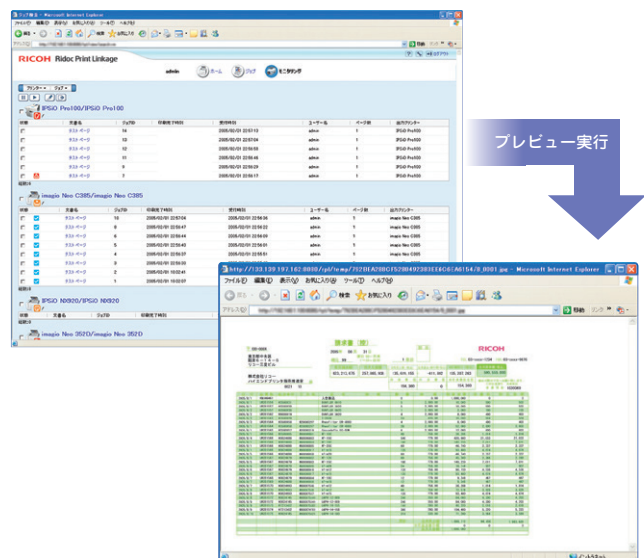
ジョブ検索 - Microsoft Internet Explorer

RICOH Ridoc Print Linkage

admin

ホーム

ジョブ

モニタリング

IPSiO Pro100/IPSiO Pro100

| 状態 | 文書名 | ジョブID | 印刷完了時刻 | 受付時刻 | ユーザー名 | ページ数 | 出力プリンター |
|---|---|---|---|---|---|---|---|
| | テストページ | 14 | | 2005/02/01 22:57:13 | admin | 1 | IPSiO Pro100 |
| | テストページ | 13 | | 2005/02/01 22:57:04 | admin | 1 | IPSiO Pro100 |
| | テストページ | 12 | | 2005/02/01 22:56:59 | admin | 1 | IPSiO Pro100 |
| | テストページ | 11 | | 2005/02/01 22:56:46 | admin | 1 | IPSiO Pro100 |
| | テストページ | 10 | | 2005/02/01 22:56:29 | admin | 1 | IPSiO Pro100 |
| | テストページ | 7 | | 2005/02/01 22:56:17 | admin | 1 | IPSiO Pro100 |

imagio Neo C385/imagio Neo C385

| 状態 | 文書名 | ジョブID | 印刷完了時刻 | 受付時刻 | ユーザー名 | ページ数 | 出力プリンター |
|---|---|---|---|---|---|---|---|
| | テストページ | 7 | 2005/02/01 22:57:04 | 2005/02/01 22:56:34 | admin | 1 | imagio Neo C385 |
| | テストページ | 6 | 2005/02/01 22:56:47 | 2005/02/01 22:56:22 | admin | 1 | imagio Neo C385 |
| | テストページ | 5 | 2005/02/01 22:56:44 | 2005/02/01 22:56:09 | admin | 1 | imagio Neo C385 |
| | テストページ | 4 | 2005/02/01 22:56:43 | 2005/02/01 22:56:01 | admin | 1 | imagio Neo C385 |
| | テストページ | 3 | 2005/02/01 22:56:29 | 2005/02/01 22:55:51 | admin | 1 | imagio Neo C385 |
| | テストページ | 2 | 2005/02/01 22:02:33 | | admin | 1 | imagio Neo C385 |
| | テストページ | 1 | 2005/02/01 10:02:41 | | admin | 1 | imagio Neo C385 |
| | テストページ | 1 | 2005/02/01 10:02:07 | | admin | 1 | imagio Neo C385 |

IPSiO NX920/IPSiO NX920

imagio Neo 352D/imagio Neo 352D

プレビュー実行

http://133.139.197.182:8080/rpl/temp/7520EA2B0C5280492B3EE4C6EA6154/0_0001.jpg - Microsoft Internet Explorer

ファイル(F) 編集(E) 表示(V) お気に入り(A) ツール(T) ヘルプ(H)

戻る 検索 お気に入り

アドレス(D)

移動 リンク

請求書

RICOH

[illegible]